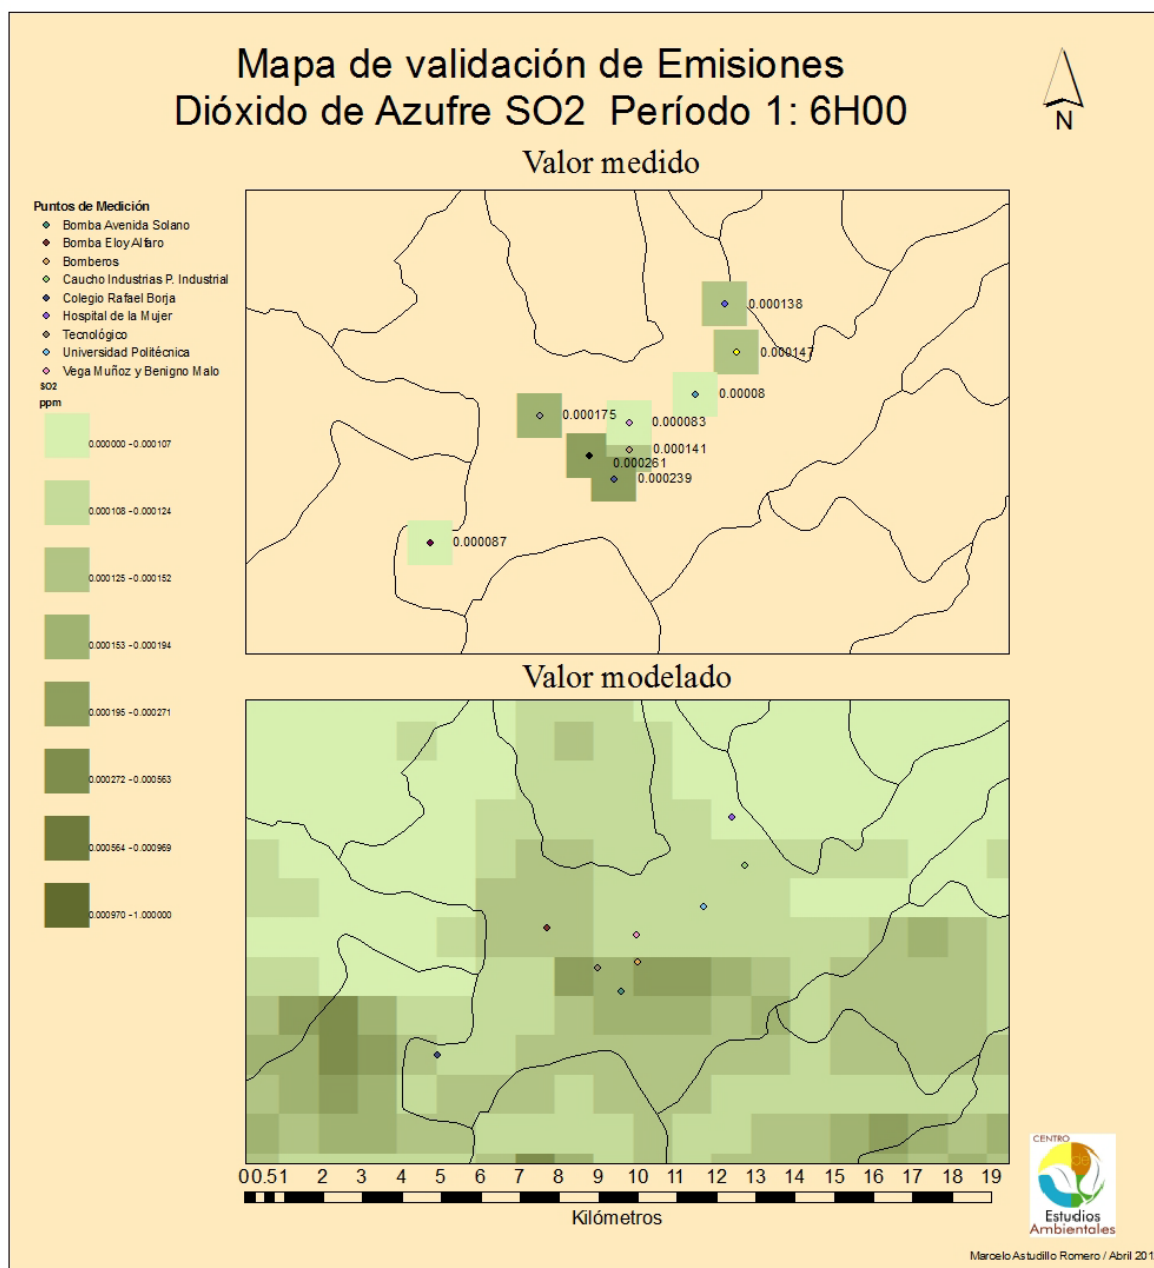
Mapa de validación de Emisiones
Dióxido de Azufre SO2 Período 1: 6H00

N

Valor medido

Puntos de Medición
Bomba Avenida Solano
Bomba Eloy Alfaro
Bomberos
Caucho Industrias P. Industrial
Colegio Rafael Borja
Hospital de la Mujer
Tecnológico
Universidad Politécnica
Vega Muñoz y Benigno Malo
SO2
ppm
0.000000 - 0.000107
0.000108 - 0.000124
0.000125 - 0.000152
0.000153 - 0.000194
0.000195 - 0.000271
0.000272 - 0.000563
0.000564 - 0.000969
0.000970 - 1.000000

0.000138
0.000147
0.00008
0.000175
0.000083
0.000141
0.000261
0.000239
0.000087

Valor modelado

0 0.5 1 2 3 4 5 6 7 8 9 10 11 12 13 14 15 16 17 18 19
Kilómetros

CENTRO
Estudios Ambientales

Marcelo Astudillo Romero / Abril 201